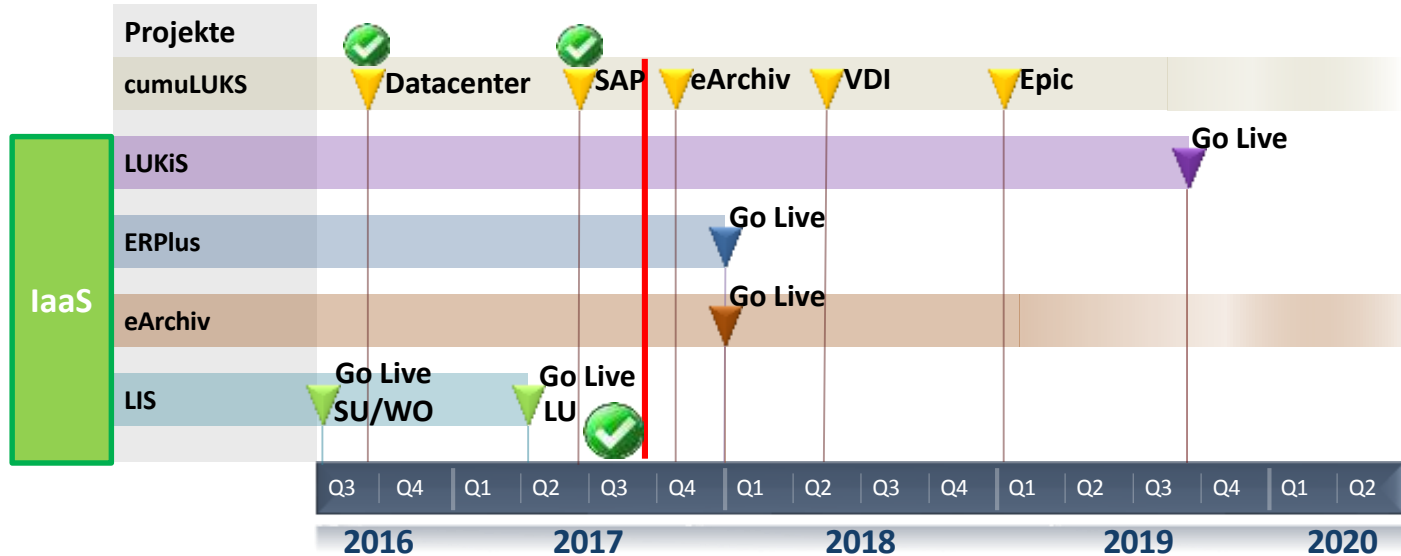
IaaS

Projekte

cumuLUKS

Datacenter

SAP

eArchiv

VDI

Epic

LUKiS

Go Live

ERPlus

Go Live

eArchiv

Go Live

LIS

Go Live SU/WO

Go Live LU

Q3 Q4 Q1 Q2 Q3 Q4 Q1 Q2 Q3 Q4 Q1 Q2 Q3 Q4 Q1 Q2

2016 2017 2018 2019 2020